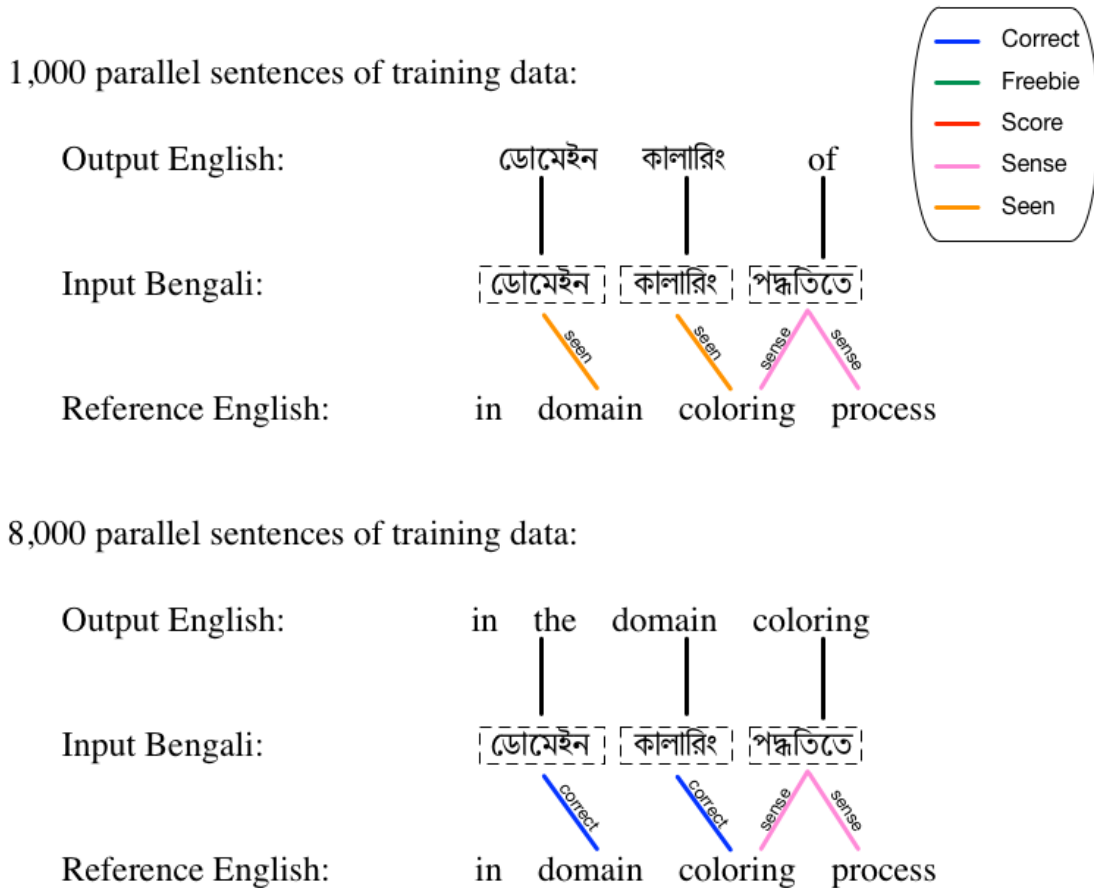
Correct
Freebie
Score
Sense
Seen

1,000 parallel sentences of training data:

Output English: ডোমেইন কালারিং of

Input Bengali: ডোমেইন কালারিং পদ্ধতিতে

seen seen sense sense

Reference English: in domain coloring process

8,000 parallel sentences of training data:

Output English: in the domain coloring

Input Bengali: ডোমেইন কালারিং পদ্ধতিতে

correct correct sense sense

Reference English: in domain coloring process